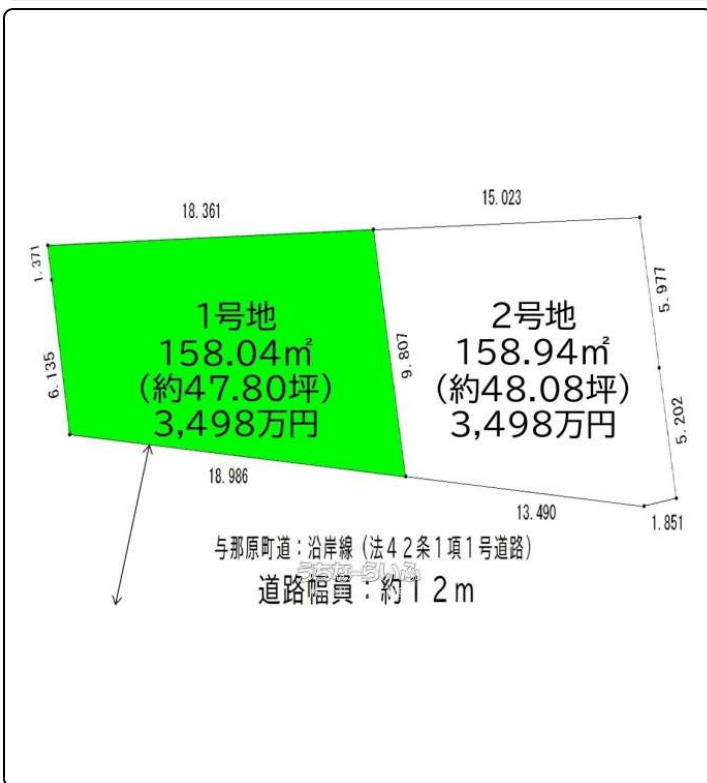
18.361

15.023

1.371

5.977

6.135

9.807

5.202

1号地
158.04㎡
(約47.80坪)
3,498万円

2号地
158.94㎡
(約48.08坪)
3,498万円

18.986

13.490

1.851

与那原町道：沿岸線（法42条1項1号道路）

うちなーらいふ

道路幅員：約12m